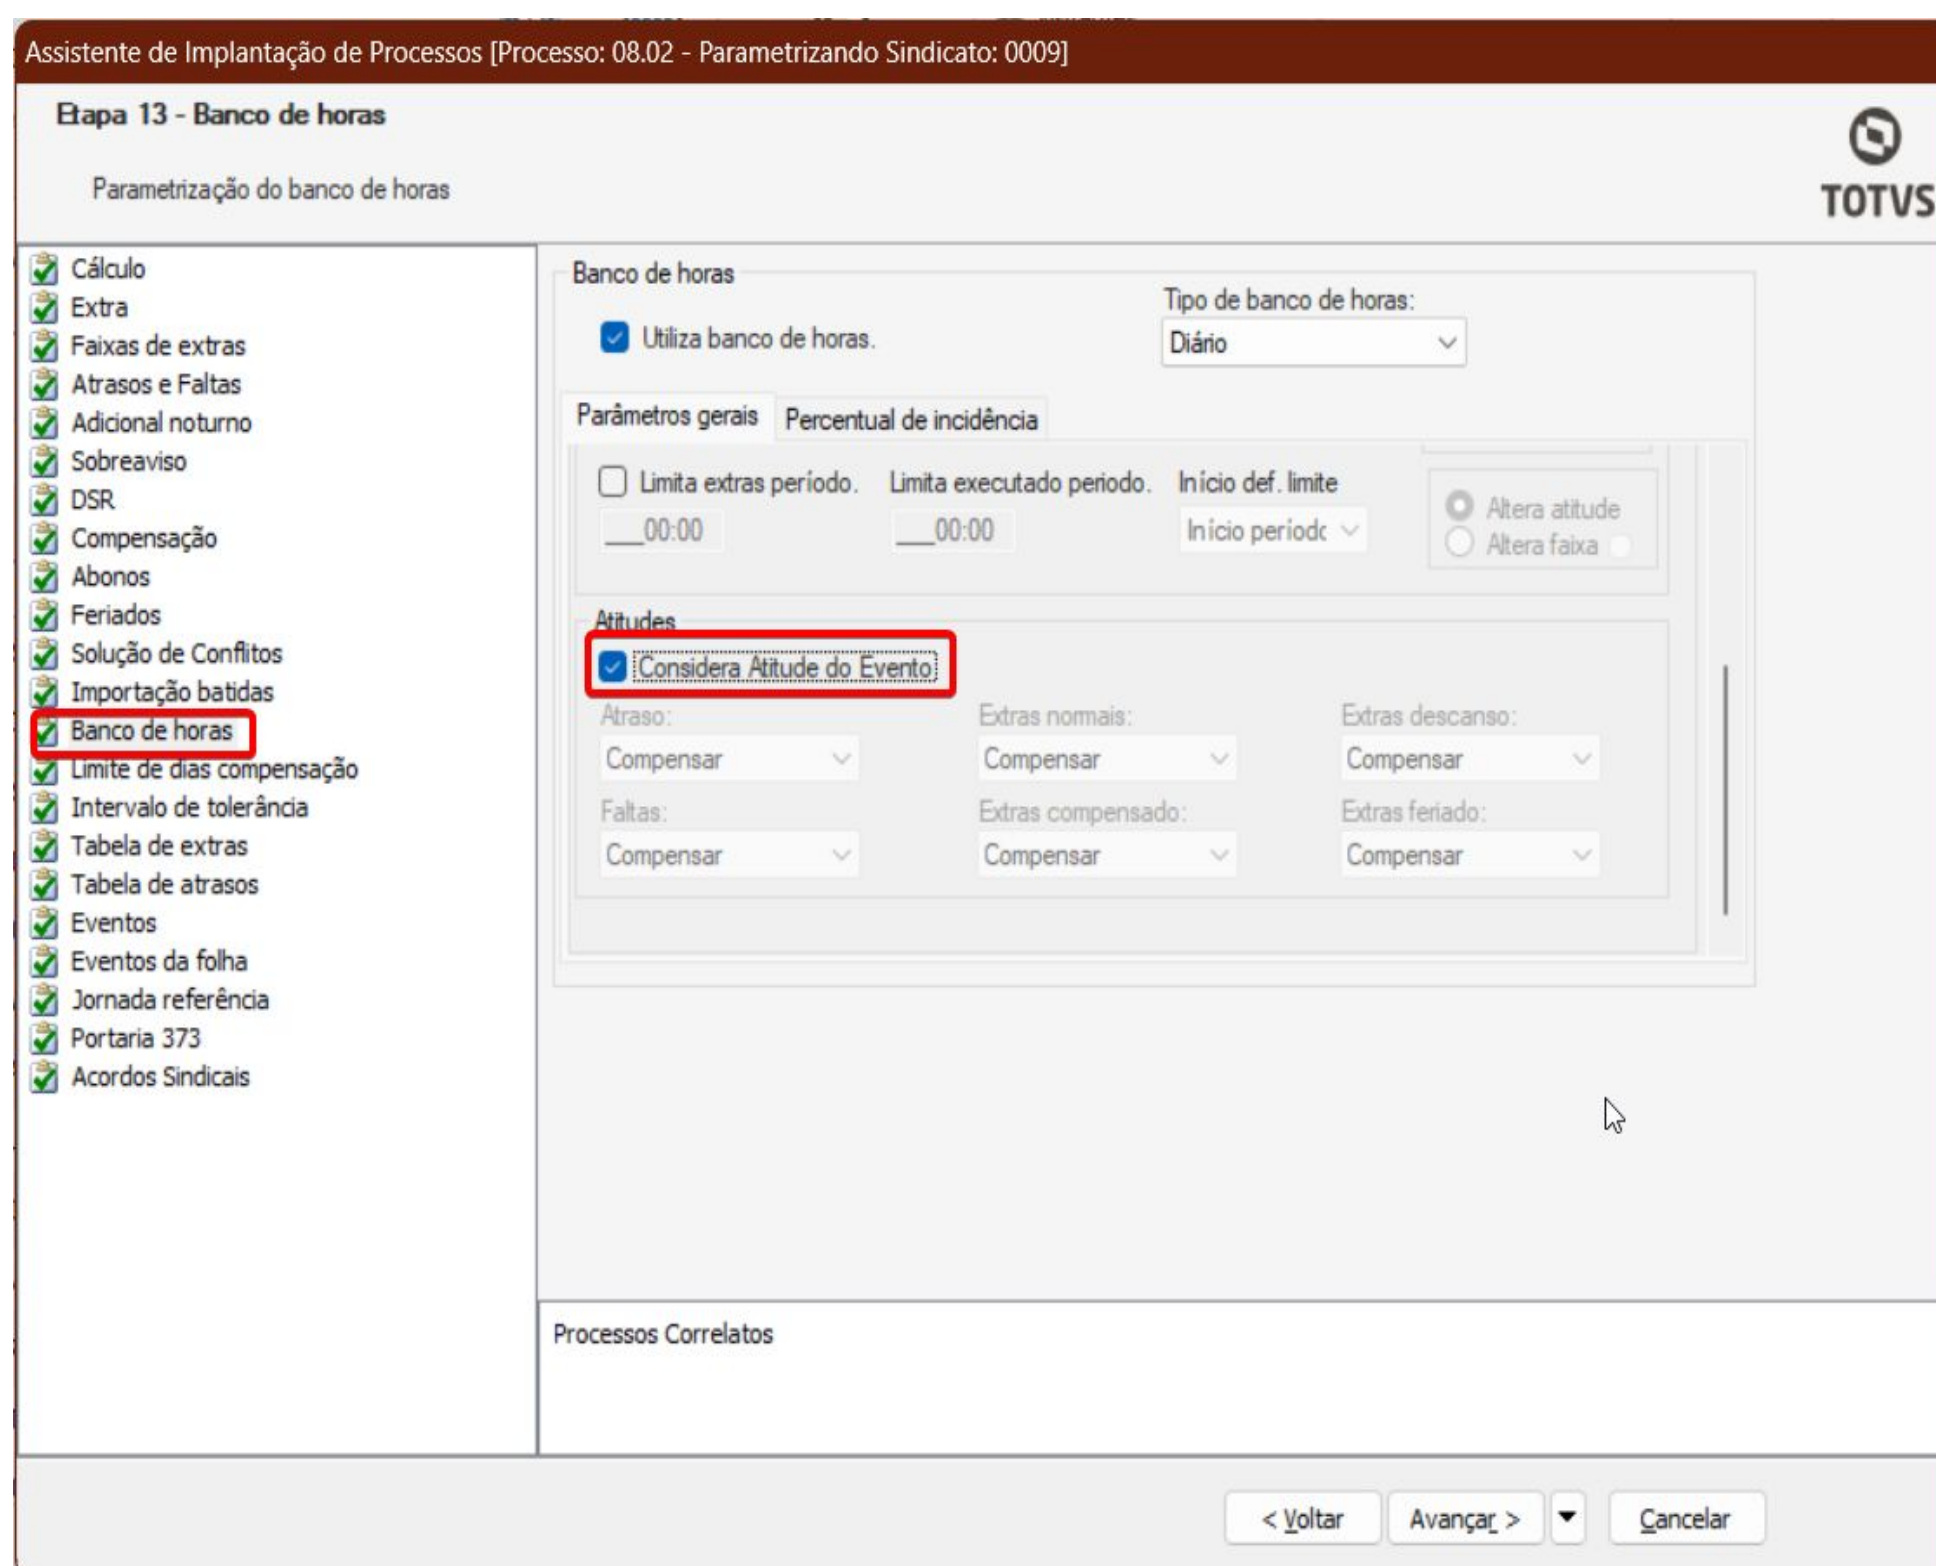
Assistente de Implantação de Processos [Processo: 08.02 - Parametrizando Sindicato: 0009]

Etapa 13 - Banco de horas

Parametrização do banco de horas

TOTVS

Cálculo
Extra
Faixas de extras
Atrasos e Faltas
Adicional noturno
Sobreaviso
DSR
Compensação
Abonos
Feriados
Solução de Conflitos
Importação batidas
Banco de horas
Limite de dias compensação
Intervalo de tolerância
Tabela de extras
Tabela de atrasos
Eventos
Eventos da folha
Jornada referência
Portaria 373
Acordos Sindicais

Banco de horas

Utiliza banco de horas.

Tipo de banco de horas:
Diário

Parâmetros gerais | Percentual de incidência

Limita extras período.
__00:00

Limita executado período.
__00:00

Início def. limite
Início períodc

Altera atitude
Altera faixa

Atitudes

Considera Atitude do Evento

Atraso:
Compensar

Extras normais:
Compensar

Extras descanso:
Compensar

Faltas:
Compensar

Extras compensado:
Compensar

Extras feriado:
Compensar

Processos Correlatos

< Voltar | Avançar > | Cancelar